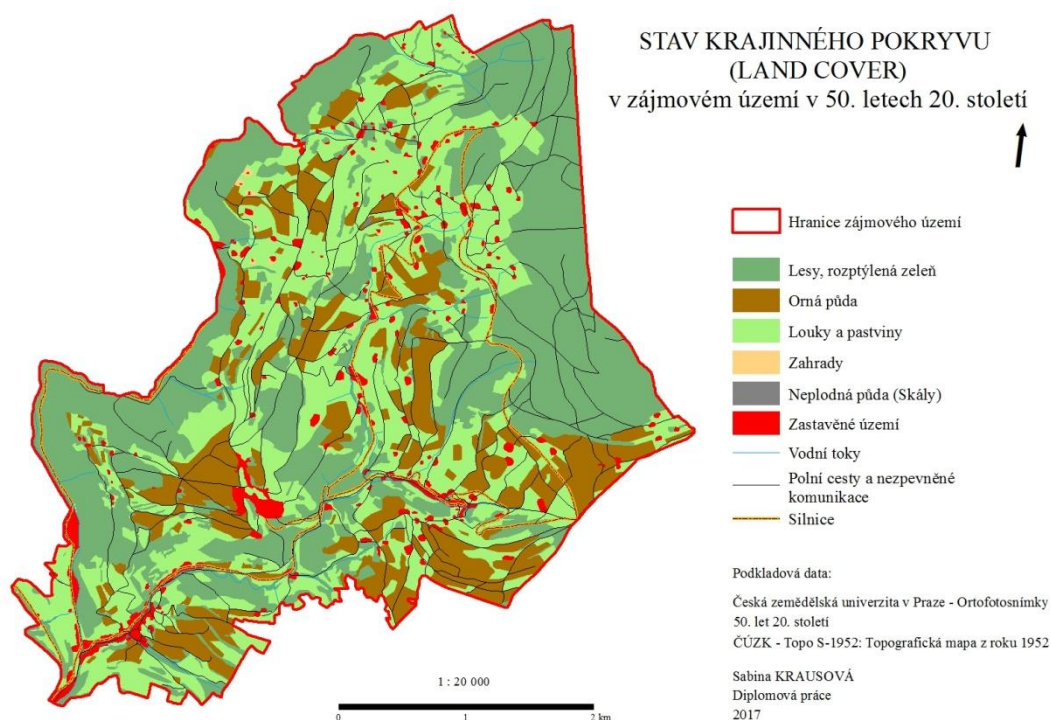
STAV KRAJINNÉHO POKRYVU
(LAND COVER)
v zájmovém území v 50. letech 20. století

Hranice zájmového území

Lesy, rozptýlená zeleň

Orná půda

Louky a pastviny

Zahrady

Neplodná půda (Skály)

Zastavěné území

Vodní toky

Polní cesty a nezpevněné komunikace

Silnice

Podkladová data:

Česká zemědělská univerzita v Praze - Ortofotosnímky 50. let 20. století
ČÚZK - Topo S-1952: Topografická mapa z roku 1952

Sabina KRAUSOVÁ
Diplomová práce
2017

1 : 20 000

0 1 2 km